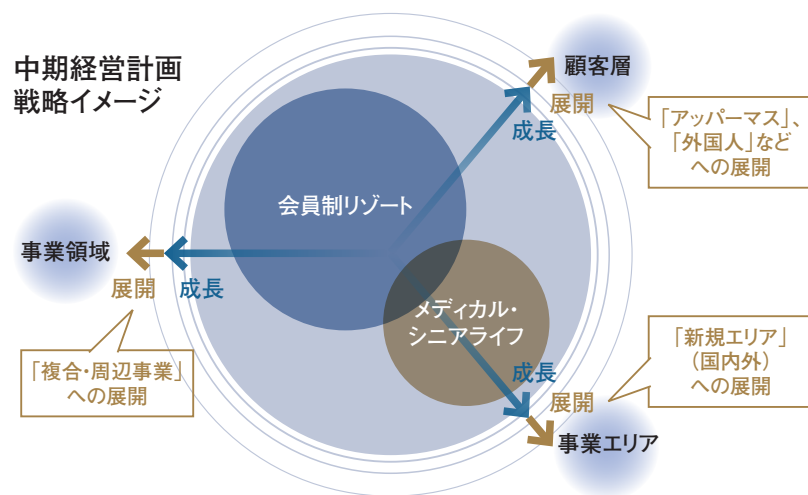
中期経営計画
戦略イメージ

顧客層
展開
成長
「アッパーマス」、
「外国人」など
への展開

会員制リゾート

事業領域
展開
成長

メディカル・
シニアライフ

「新規エリア」
(国内外)
への展開

成長
展開
事業エリア

「複合・周辺事業」
への展開